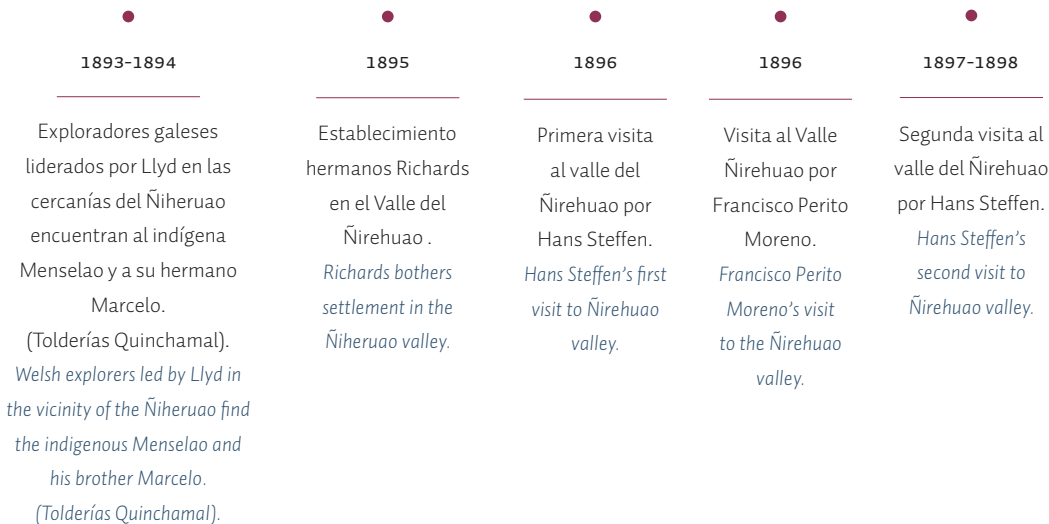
1893-1894

Exploradores galeses liderados por Llyd en las cercanías del Ñiheruao encuentran al indígena Menselao y a su hermano Marcelo. (Tolderías Quinchamal).
Welsh explorers led by Llyd in the vicinity of the Ñiheruao find the indigenous Menselao and his brother Marcelo. (Tolderías Quinchamal).

1895

Establecimiento hermanos Richards en el Valle del Ñirehuao .
Richards bothers settlement in the Ñiheruao valley.

1896

Primera visita al valle del Ñirehuao por Hans Steffen.
Hans Steffen's first visit to Ñirehuao valley.

1896

Visita al Valle Ñirehuao por Francisco Perito Moreno.
Francisco Perito Moreno's visit to the Ñirehuao valley.

1897-1898

Segunda visita al valle del Ñirehuao por Hans Steffen.
Hans Steffen's second visit to Ñirehuao valley.